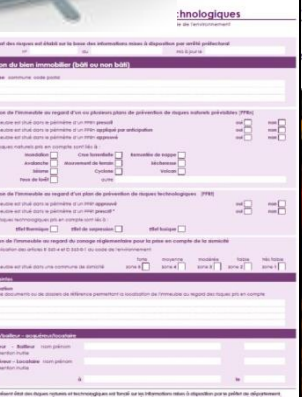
:hnologiques
le l'environnement

:at des risques est établi sur la base des informations mises à disposition par arrêté préfectoral
n° du mis à jour le

on du bien immobilier (bâti ou non bâti)

se commune code postal

de l'immeuble au regard d'un ou plusieurs plans de prévention de risques naturels prévisibles (PPRn)
ubie est situé dans le périmètre d'un PPRn prescrit oui non
ubie est situé dans le périmètre d'un PPRn appliqué par anticipation oui non
ubie est situé dans le périmètre d'un PPRn approuvé oui non
risques naturels pris en compte sont liés à :
inondation crue torrentielle remontée de nappe
avalanche mouvement de terrain sécheresse
séisme cyclone volcan
feux de forêt autre

de l'immeuble au regard d'un plan de prévention de risques technologiques (PPRt)
ubie est situé dans le périmètre d'un PPRt approuvé oui non
ubie est situé dans le périmètre d'un PPRt prescrit * oui non
risques technologiques pris en compte sont liés à :
effet thermique effet de surpression effet toxique

de l'immeuble au regard du zonage réglementaire pour la prise en compte de la sismicité
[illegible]
ubie est situé dans une commune de sismicité zone 5 zone 4 zone 3 zone 2 zone 1
forte moyenne modérée faible très faible

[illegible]
documents ou du dossier de référence permettant la localisation de l'immeuble au regard des risques pris en compte

vendeur - acquéreur/locataire
- Bailleur nom prénom
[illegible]
eur - Locataire nom prénom
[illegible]
à le

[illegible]